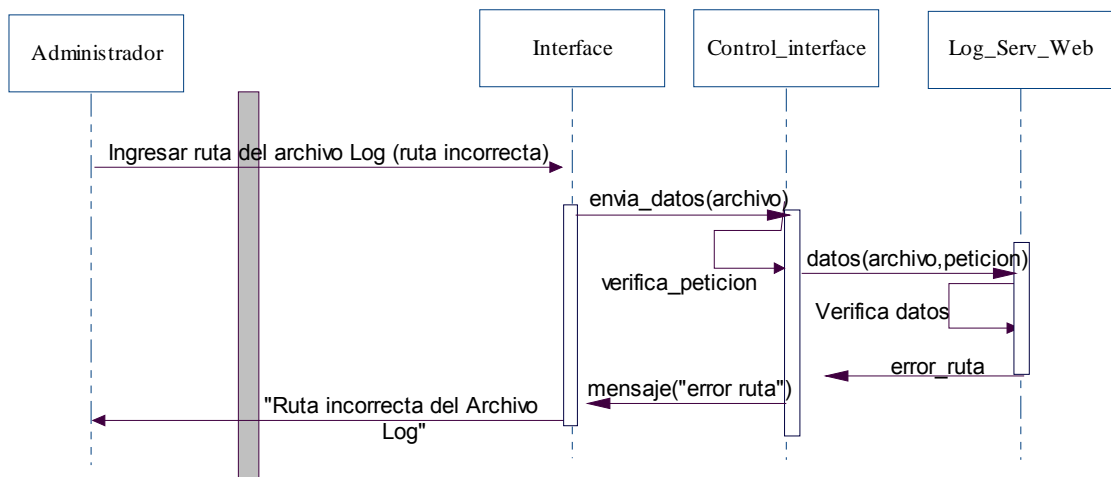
Administrador

Interface

Control_interface

Log_Serv_Web

Ingresar ruta del archivo Log (ruta incorrecta)

envia_datos(archivo)

verifica_peticion

datos(archivo,peticion)

Verifica datos

error_ruta

mensaje("error ruta")

"Ruta incorrecta del Archivo Log"